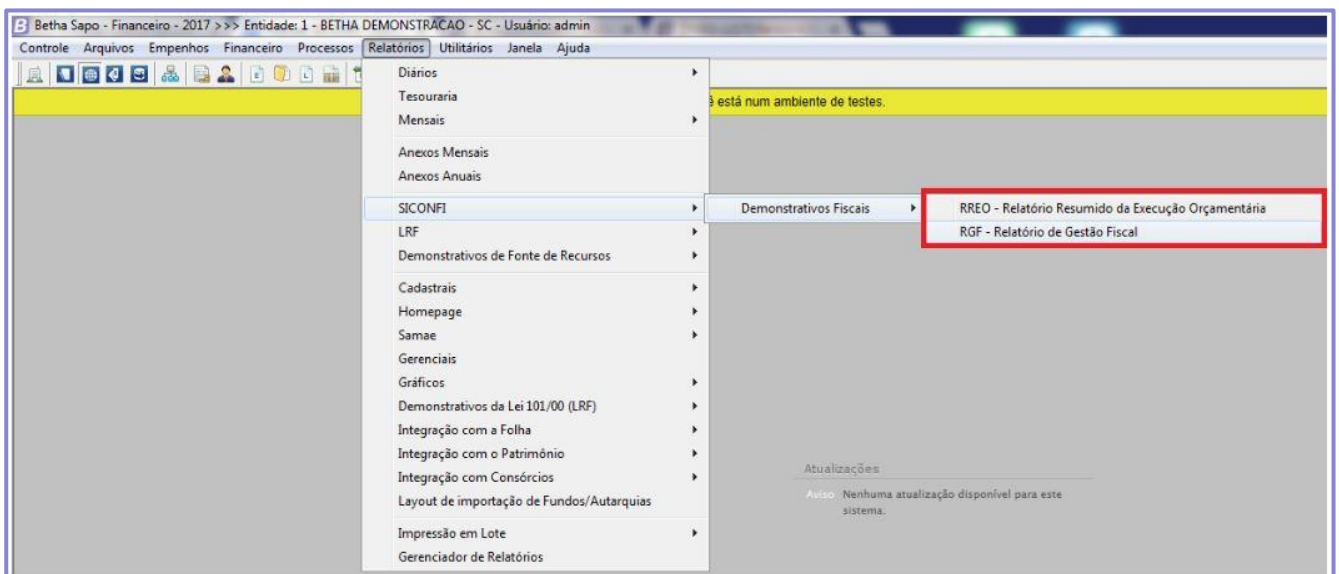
B Betha Sapo - Financeiro - 2017 >>> Entidade: 1 - BETHA DEMONSTRACAO - SC - Usuário: admin

Controle Arquivos Empenhos Financeiro Processos Relatórios Utilitários Janela Ajuda

ê está num ambiente de testes.

Diários
Tesouraria
Mensais
Anexos Mensais
Anexos Anuais
SICONFI
LRF
Demonstrativos de Fonte de Recursos
Cadastrais
Homepage
Samae
Gerenciais
Gráficos
Demonstrativos da Lei 101/00 (LRF)
Integração com a Folha
Integração com o Patrimônio
Integração com Consórcios
Layout de importação de Fundos/Autarquias
Impressão em Lote
Gerenciador de Relatórios

Demonstrativos Fiscais

RREO - Relatório Resumido da Execução Orçamentária
RGF - Relatório de Gestão Fiscal

Atualizações
Aviso Nenhuma atualização disponível para este sistema.